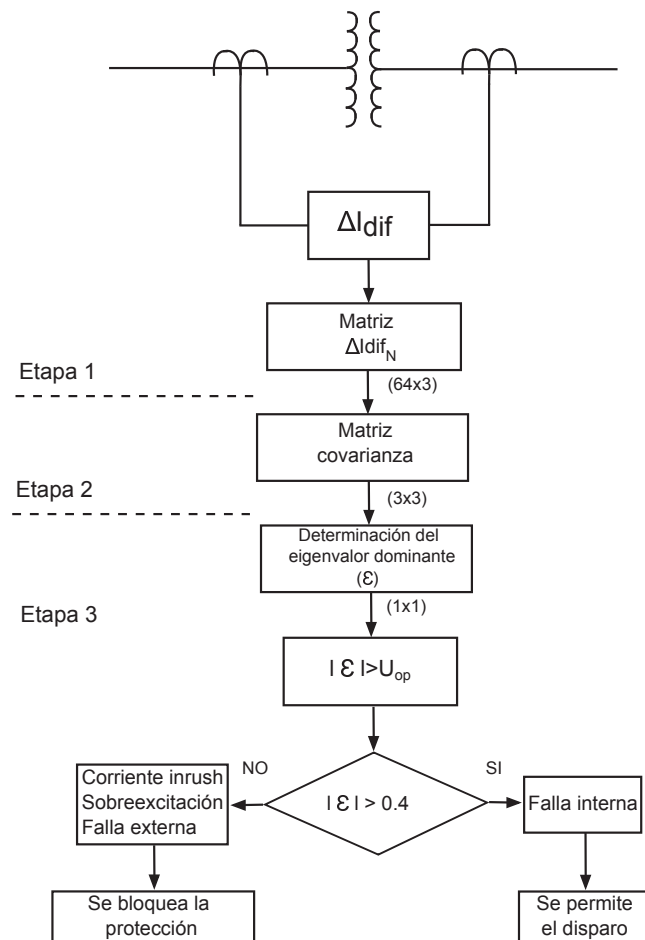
$\Delta I_{dif}$

Matriz
$\Delta Idif_N$

Etapa 1

(64x3)

Matriz
covarianza

Etapa 2

(3x3)

Determinación del
eigenvalor dominante
($\varepsilon$)

Etapa 3

(1x1)

$| \varepsilon | > U_{op}$

NO

SI

Corriente inrush
Sobreexcitación
Falla externa

$| \varepsilon | > 0.4$

Falla interna

Se bloquea la
protección

Se permite
el disparo